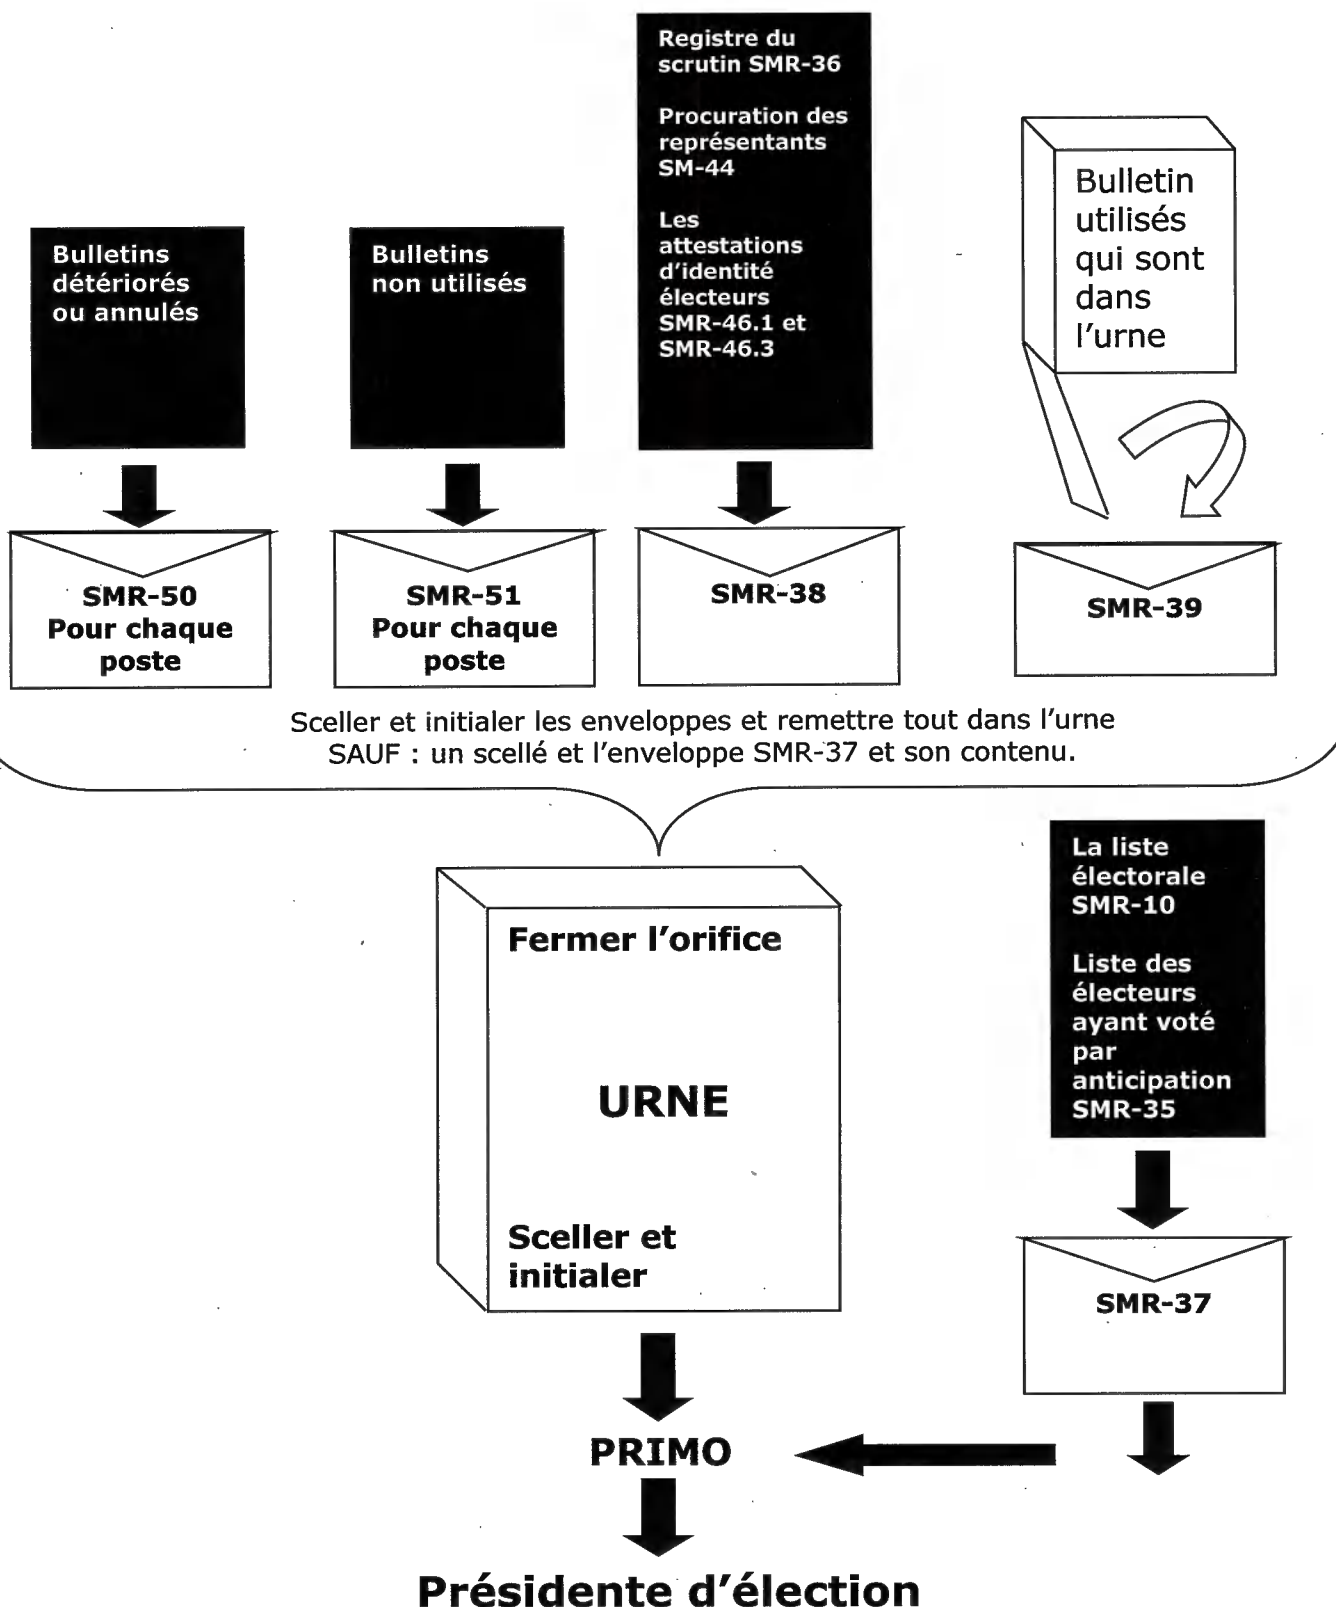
Bulletins détériorés ou annulés

SMR-50
Pour chaque poste

Bulletins non utilisés

SMR-51
Pour chaque poste

Registre du scrutin SMR-36

Procuration des représentants SM-44

Les attestations d'identité électeurs SMR-46.1 et SMR-46.3

SMR-38

Bulletin utilisés qui sont dans l'urne

SMR-39

Sceller et initialer les enveloppes et remettre tout dans l'urne SAUF : un scellé et l'enveloppe SMR-37 et son contenu.

Fermer l'orifice

URNE

Sceller et initialer

La liste électorale SMR-10

Liste des électeurs ayant voté par anticipation SMR-35

SMR-37

PRIMO

Présidente d'élection